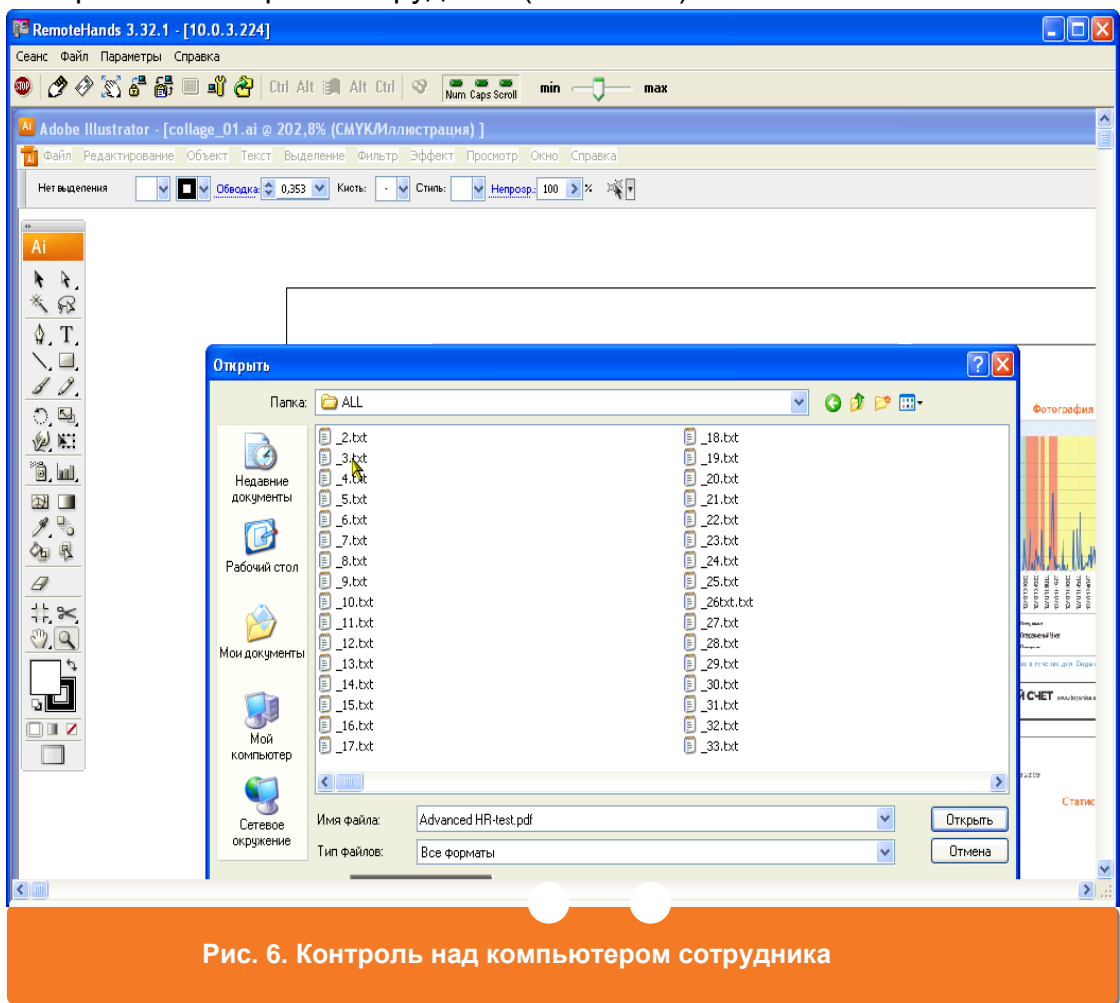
RemoteHands 3.32.1 - [10.0.3.224]

Сеанс Файл Параметры Справка

Ctrl Alt Alt Ctrl Num Caps Scroll min max

Adobe Illustrator - [collage_01.ai @ 202,8% (CMYK/Иллюстрация) ]

Файл Редактирование Объект Текст Выделение Фильтр Эффект Просмотр Окно Справка

Нет выделения Обводка: 0,353 Кисть: Стиль: Непрозр.: 100 %

Ai

Открыть

Папка: ALL

Недавние документы

Рабочий стол

Мои документы

Мой компьютер

Сетевое окружение

_2.txt
_3.txt
_4.txt
_5.txt
_6.txt
_7.txt
_8.txt
_9.txt
_10.txt
_11.txt
_12.txt
_13.txt
_14.txt
_15.txt
_16.txt
_17.txt

_18.txt
_19.txt
_20.txt
_21.txt
_22.txt
_23.txt
_24.txt
_25.txt
_26txt.txt
_27.txt
_28.txt
_29.txt
_30.txt
_31.txt
_32.txt
_33.txt

Имя файла: Advanced HR-test.pdf

Тип файлов: Все форматы

Открыть

Отмена

Фотография

Й СЧЕТ

Статис

Рис. 6. Контроль над компьютером сотрудника